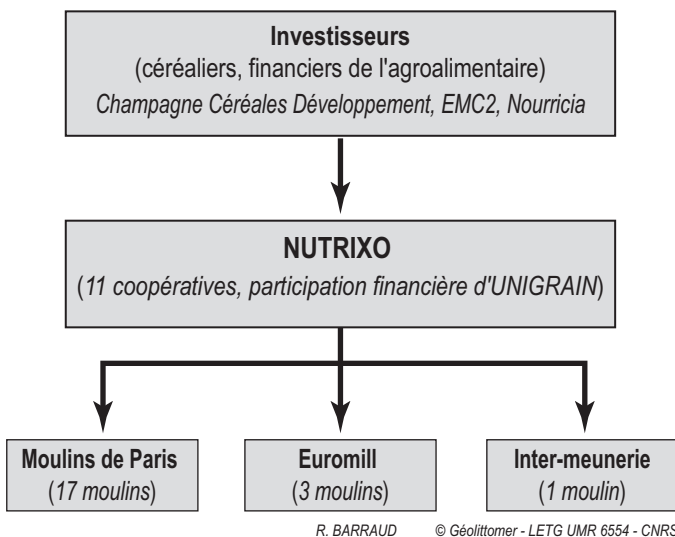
Investisseurs
(céréaliers, financiers de l'agroalimentaire)
Champagne Céréales Développement, EMC2, Nourricia

NUTRIXO
(11 coopératives, participation financière d'UNIGRAIN)

Moulins de Paris
(17 moulins)

Euromill
(3 moulins)

Inter-meunerie
(1 moulin)

R. BARRAUD © Géolittomer - LETG UMR 6554 - CNRS